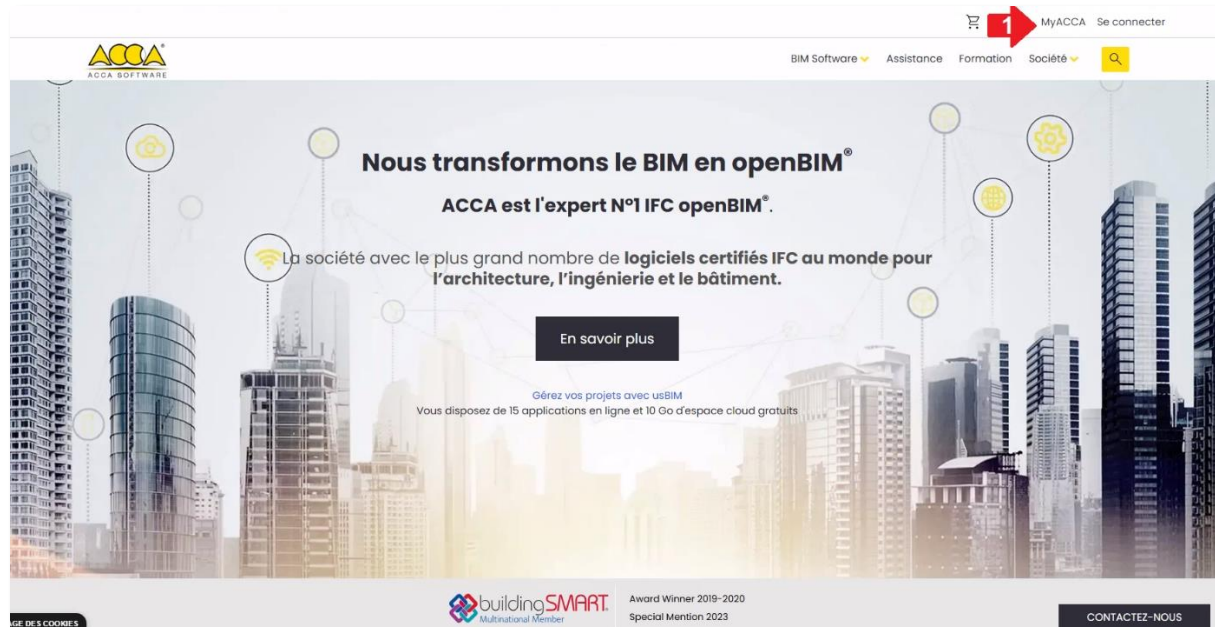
1 MyACCA Se connecter

ACCA
ACCA SOFTWARE

BIM Software Assistance Formation Société

Nous transformons le BIM en openBIM®

ACCA est l'expert N°1 IFC openBIM®.

La société avec le plus grand nombre de logiciels certifiés IFC au monde pour l'architecture, l'ingénierie et le bâtiment.

En savoir plus

Gérez vos projets avec usBIM
Vous disposez de 15 applications en ligne et 10 Go d'espace cloud gratuits

buildingSMART
Multinational Member

Award Winner 2019-2020
Special Mention 2023

GE DES COOKIES

CONTACTEZ-NOUS